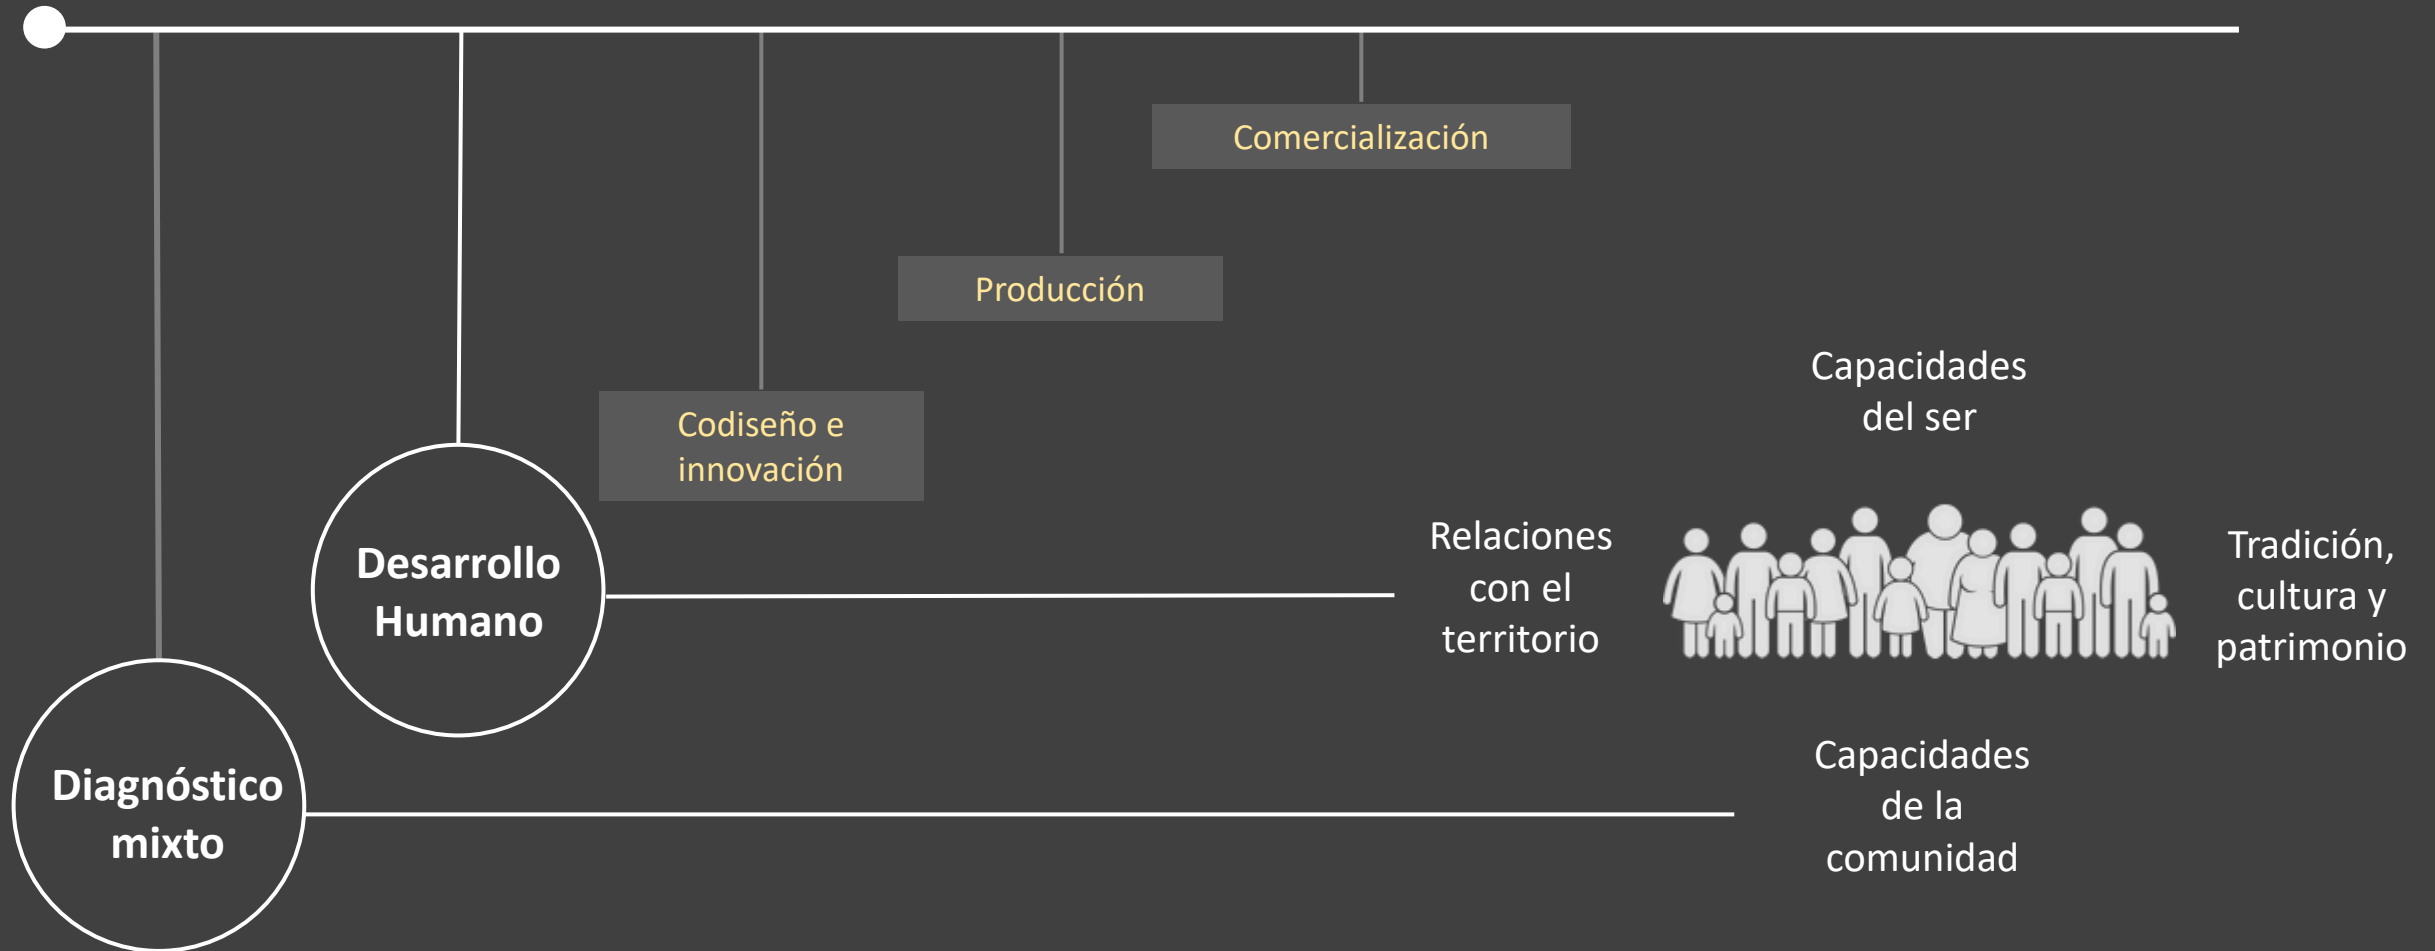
Comercialización

Producción

Codiseño e innovación

Capacidades del ser

Desarrollo Humano

Relaciones con el territorio

Tradición, cultura y patrimonio

Diagnóstico mixto

Capacidades de la comunidad